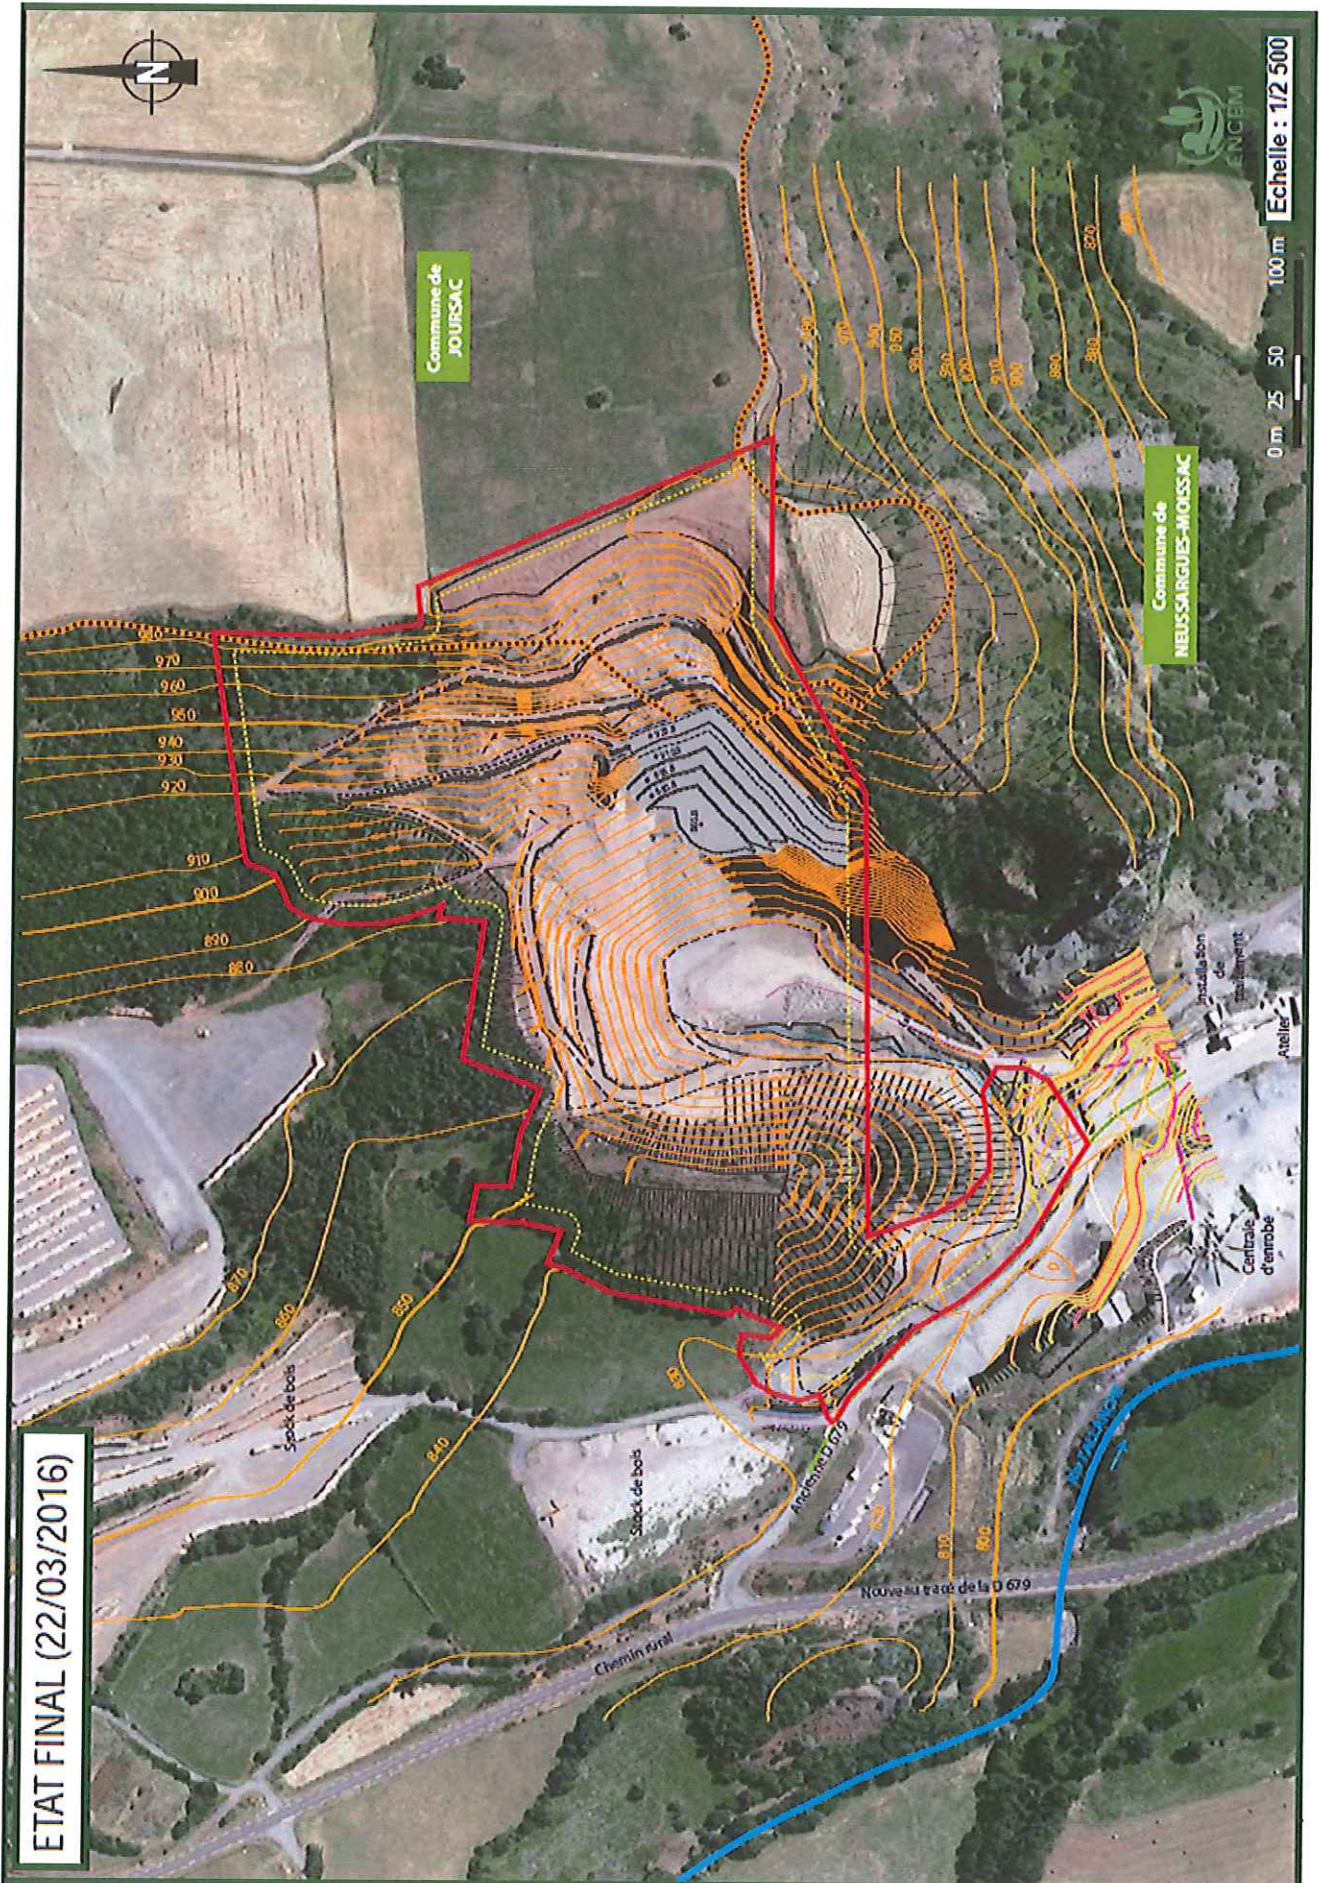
ETAT FINAL (22/03/2016)

N

Commune de JOURSAC

Commune de NEUSSARGUES-MOISSAC

ENCEM

Echelle : 1/2 500

0 m 25 50 100 m

980
970
960
950
940
930
920
910
900
890
880
870
860
850
840
830
820
810
800

Installation de traitement

Atelier

Centrale d'enrobé

Stock de bois

Stock de bois

Ancienne D 679

Nouveau tracé de la D 679

Chemin rural

Alagnon